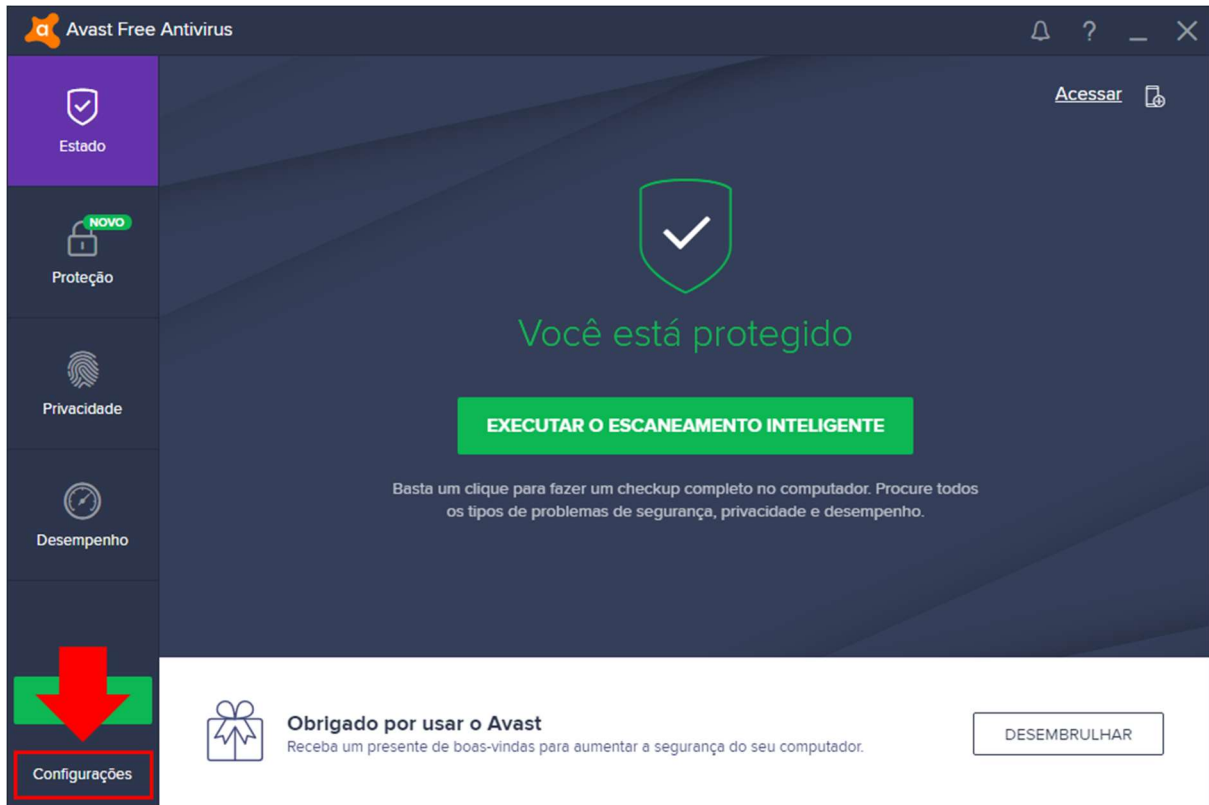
Avast Free Antivirus

? _ ×

Estado

NOVO

Proteção

Privacidade

Desempenho

Configurações

Acessar

Você está protegido

EXECUTAR O ESCANEAMENTO INTELIGENTE

Basta um clique para fazer um checkup completo no computador. Procure todos os tipos de problemas de segurança, privacidade e desempenho.

Obrigado por usar o Avast

Receba um presente de boas-vindas para aumentar a segurança do seu computador.

DESEMBRULHAR